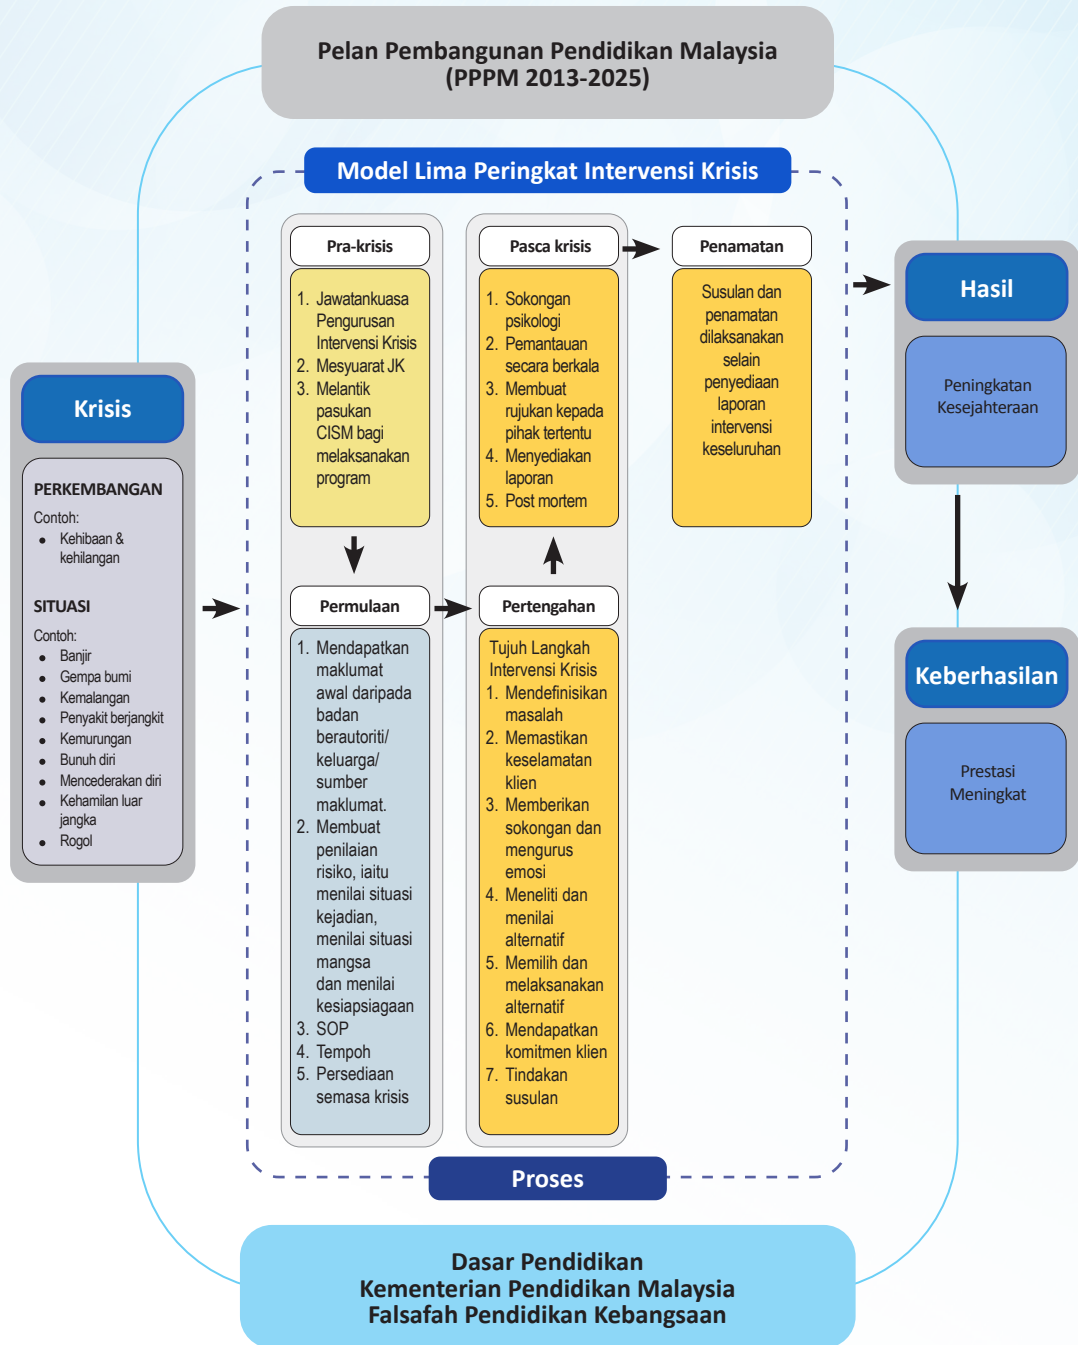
Pelan Pembangunan Pendidikan Malaysia
(PPPM 2013-2025)

Model Lima Peringkat Intervensi Krisis

Krisis

PERKEMBANGAN
Contoh:
- Kehibaan & kehilangan

SITUASI
Contoh:
- Banjir
- Gempa bumi
- Kemalangan
- Penyakit berjangkit
- Kemurungan
- Bunuh diri
- Mencederakan diri
- Kehamilan luar jangka
- Rogol

Pra-krisis
1. Jawatankuasa Pengurusan Intervensi Krisis
2. Mesyuarat JK
3. Melantik pasukan CISM bagi melaksanakan program

Permulaan
1. Mendapatkan maklumat awal daripada badan berautoriti/ keluarga/ sumber maklumat.
2. Membuat penilaian risiko, iaitu menilai situasi kejadian, menilai situasi mangsa dan menilai kesiapsiagaan
3. SOP
4. Tempoh
5. Persediaan semasa krisis

Pasca krisis
1. Sokongan psikologi
2. Pemantauan secara berkala
3. Membuat rujukan kepada pihak tertentu
4. Menyediakan laporan
5. Post mortem

Pertengahan
Tujuh Langkah Intervensi Krisis
1. Mendefinisikan masalah
2. Memastikan keselamatan klien
3. Memberikan sokongan dan mengurus emosi
4. Meneliti dan menilai alternatif
5. Memilih dan melaksanakan alternatif
6. Mendapatkan komitmen klien
7. Tindakan susulan

Penamatan
Susulan dan penamatan dilaksanakan selain penyediaan laporan intervensi keseluruhan

Hasil
Peningkatan Kesejahteraan

Keberhasilan
Prestasi Meningkat

Proses

Dasar Pendidikan
Kementerian Pendidikan Malaysia
Falsafah Pendidikan Kebangsaan